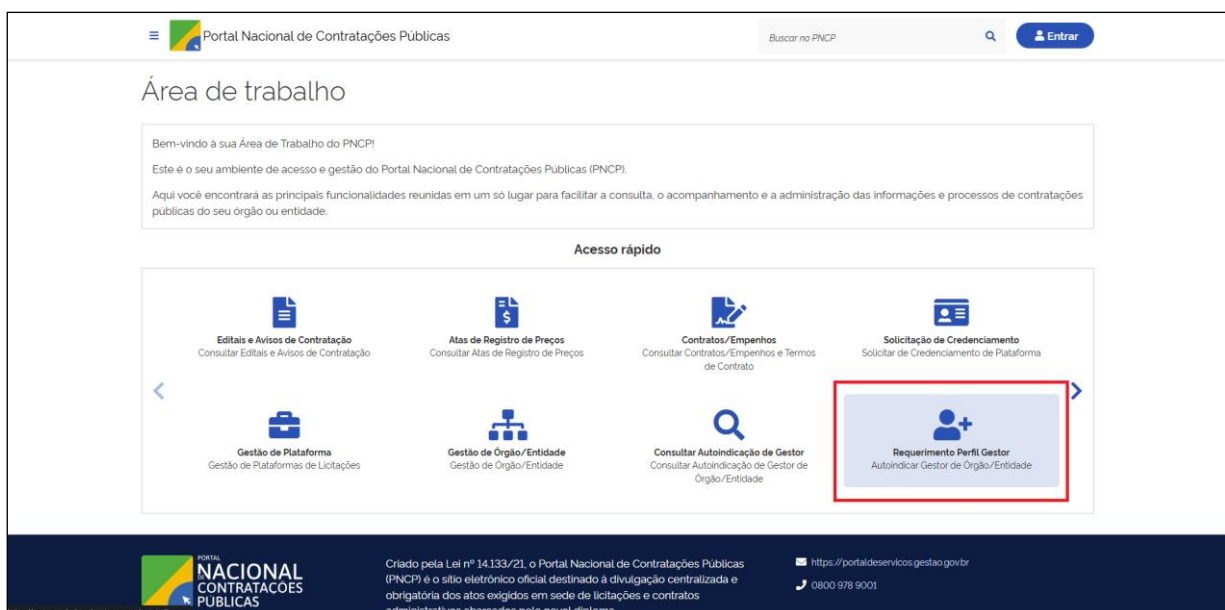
Portal Nacional de Contratações Públicas

Buscar no PNCP

Entrar

Área de trabalho

Bem-vindo à sua Área de Trabalho do PNCP!

Este é o seu ambiente de acesso e gestão do Portal Nacional de Contratações Públicas (PNCP).

Aqui você encontrará as principais funcionalidades reunidas em um só lugar para facilitar a consulta, o acompanhamento e a administração das informações e processos de contratações públicas do seu órgão ou entidade.

Acesso rápido

Editais e Avisos de Contratação
Consultar Editais e Avisos de Contratação

Atas de Registro de Preços
Consultar Atas de Registro de Preços

Contratos/Empenhos
Consultar Contratos/Empenhos e Termos de Contrato

Solicitação de Credenciamento
Solicitar de Credenciamento de Plataforma

Gestão de Plataforma
Gestão de Plataformas de Licitações

Gestão de Órgão/Entidade
Gestão de Órgão/Entidade

Consultar Autoindicação de Gestor
Consultar Autoindicação de Gestor de Órgão/Entidade

Requerimento Perfil Gestor
Autoindicar Gestor de Órgão/Entidade

PORTAL NACIONAL CONTRATAÇÕES PÚBLICAS

Criado pela Lei nº 14.133/21, o Portal Nacional de Contratações Públicas (PNCP) é o sítio eletrônico oficial destinado à divulgação centralizada e obrigatória dos atos exigidos em sede de licitações e contratos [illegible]

https://portaldeservicos.gestao.gov.br

0800 978 9001